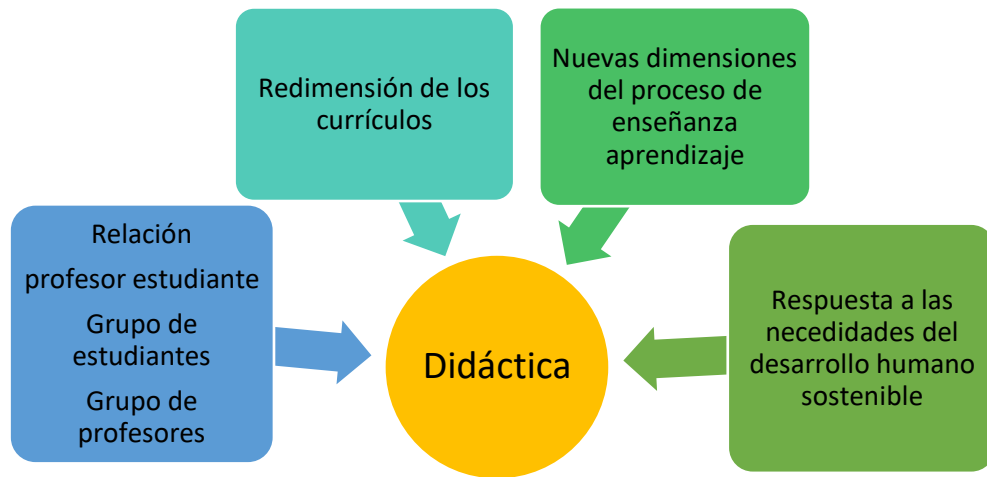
Redimensión de los currículos

Nuevas dimensiones del proceso de enseñanza aprendizaje

Relación

profesor estudiante

Grupo de estudiantes

Grupo de profesores

Didáctica

Respuesta a las necedidades del desarrollo humano sostenible